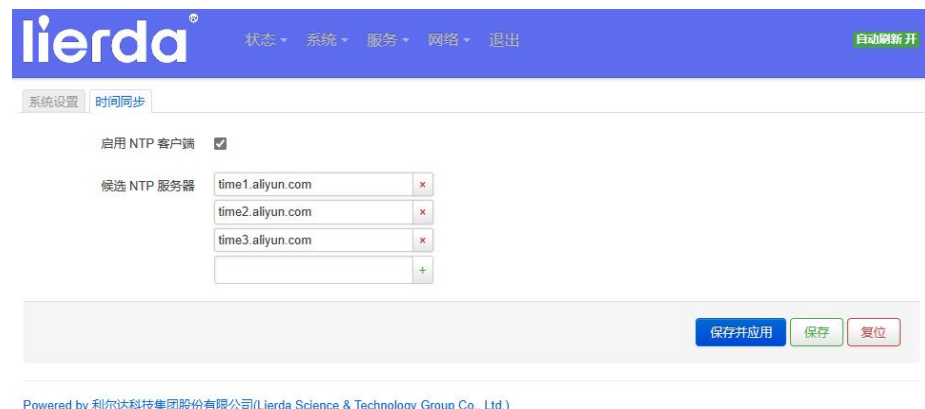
lierda®

状态 ▾ 系统 ▾ 服务 ▾ 网络 ▾ 退出

自动刷新 开

系统设置 时间同步

启用 NTP 客户端

候选 NTP 服务器

time1.aliyun.com ×

time2.aliyun.com ×

time3.aliyun.com ×

+

保存并应用 保存 复位

Powered by 利尔达科技集团股份有限公司(Lierda Science & Technology Group Co., Ltd.)